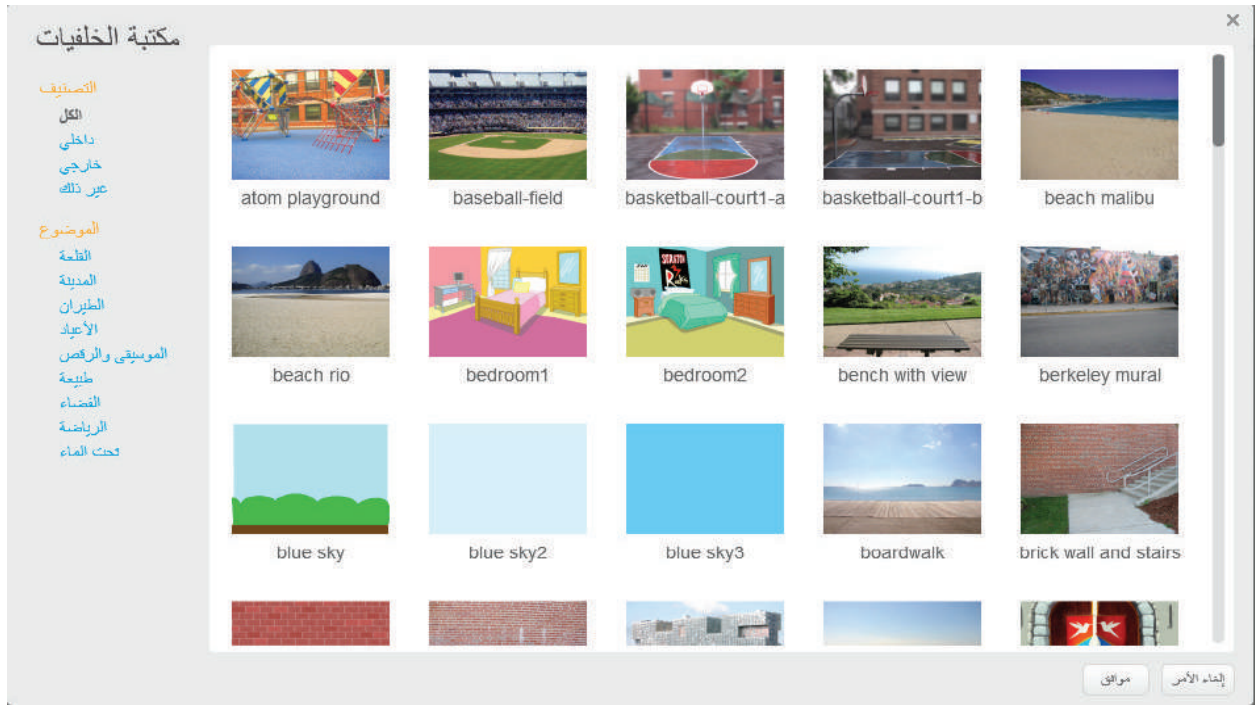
مكتبة الخلفيات

×

التصنيف
الكل
داخلي
خارجي
غير ذلك

الموضوع
القلعة
المدينة
الطيران
الأعياد
الموسيقى والرقص
طبيعة
الفضاء
الرياضة
تحت الماء

atom playground
baseball-field
basketball-court1-a
basketball-court1-b
beach malibu
beach rio
bedroom1
bedroom2
bench with view
berkeley mural
blue sky
blue sky2
blue sky3
boardwalk
brick wall and stairs

موافق
إلغاء الأمر